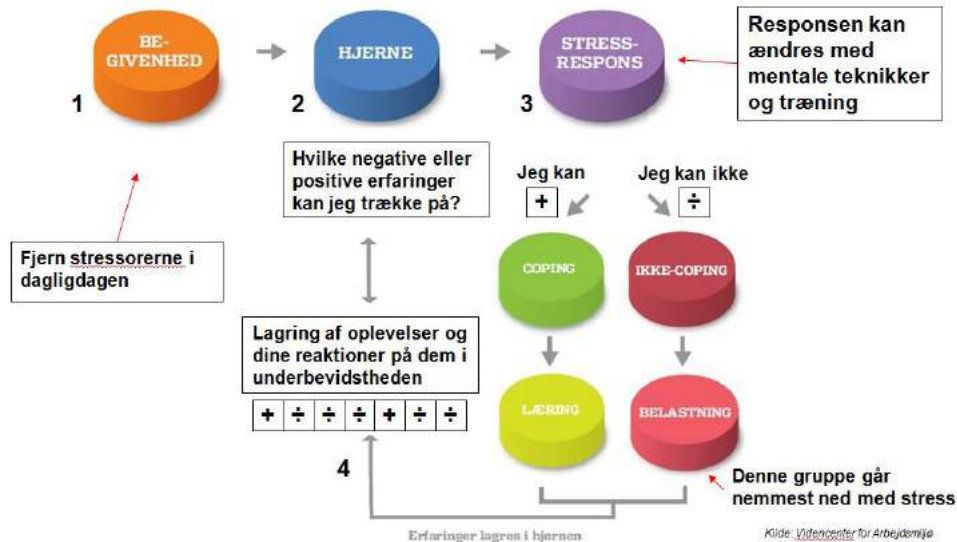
BE-
GIVENHED

1

HJERNE

2

STRESS-
RESPONS

3

Responsen kan ændres med mentale teknikker og træning

Hvilke negative eller positive erfaringer kan jeg trække på?

Jeg kan

+

Jeg kan ikke

÷

Fjern stressorerne i dagligdagen

COPING

IKKE-COPING

Lagring af oplevelser og dine reaktioner på dem i underbevidstheden

| + | ÷ | ÷ | ÷ | + | ÷ | ÷ |
|---|---|---|---|---|---|---|

LÆRING

BELASTNING

4

Denne gruppe går nemmest ned med stress

Erfaringer lagres i hjernen

Kilde: Videncenter for Arbejdsmiljø